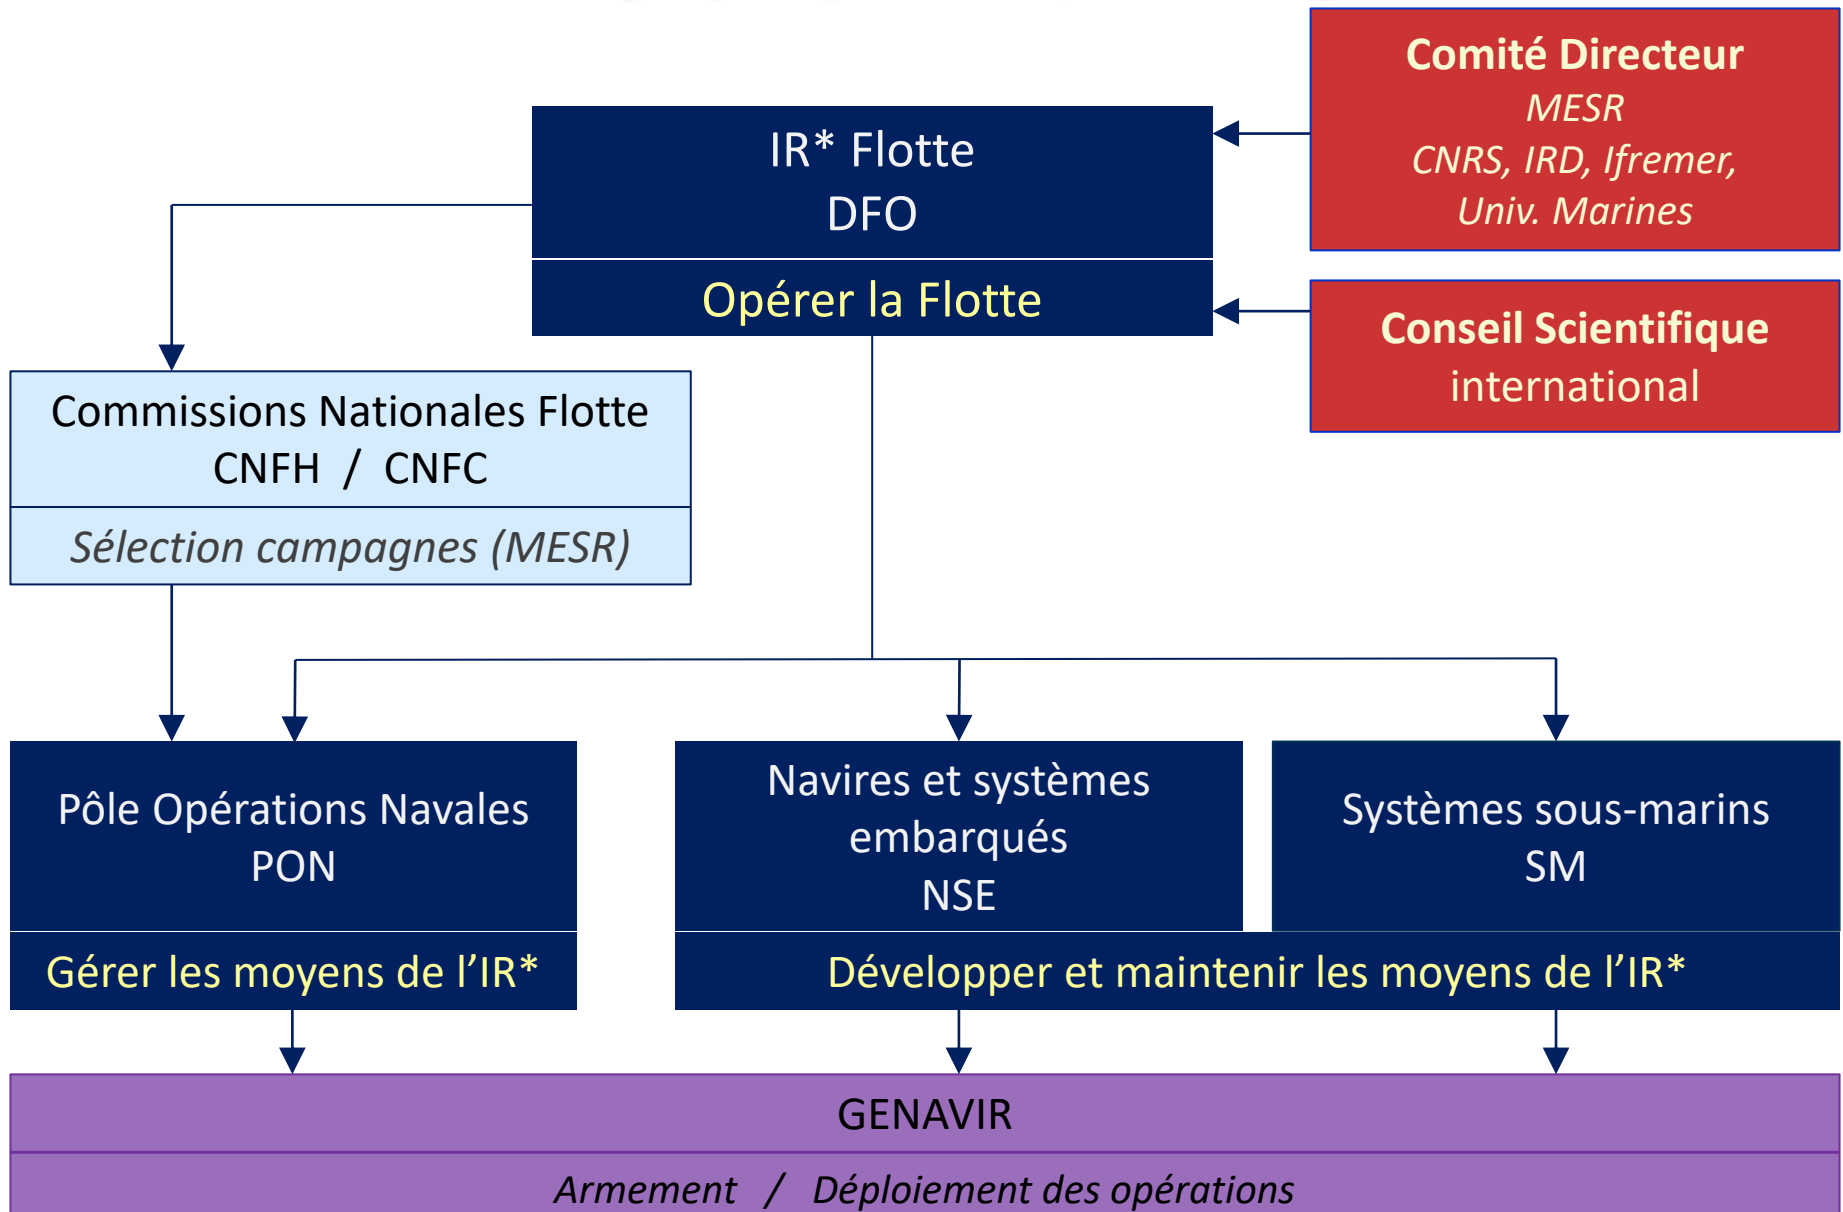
IR* Flotte
DFO

Opérer la Flotte

Comité Directeur
MESR
CNRS, IRD, Ifremer,
Univ. Marines

Conseil Scientifique
international

Commissions Nationales Flotte
CNFH / CNFC

Sélection campagnes (MESR)

Pôle Opérations Navales
PON

Gérer les moyens de l’IR*

Navires et systèmes embarqués
NSE

Systèmes sous-marins
SM

Développer et maintenir les moyens de l’IR*

GENAVIR

Armement / Déploiement des opérations